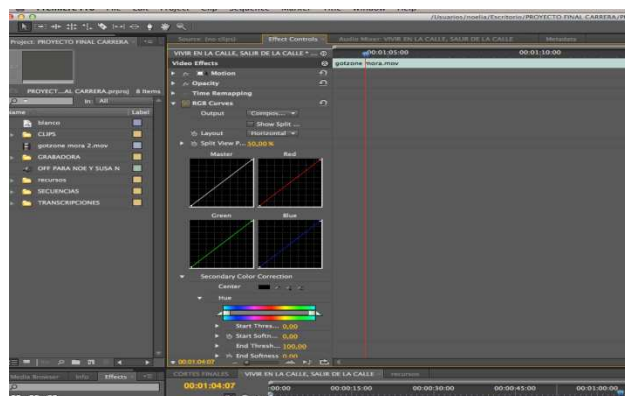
/Usuarios/noelia/Escritorio/PROYECTO FINAL CARRERA/P

Project: PROYECTO FINAL CARRERA

PROYECT...AL CARRERA.prproj 8 Items

In: All

Name Label

blanco
CLIPS
gotzone mora 2.mov
GRABADORA
OFF PARA NOE Y SUSA N
recursos
SECUENCIAS
TRANSCRIPCIONES

Media Browser Info Effects

Source: (no clips) Effect Controls Audio Mixer: VIVIR EN LA CALLE, SALIR DE LA CALLE Metadata

VIVIR EN LA CALLE, SALIR DE LA CALLE * ...

00:01:05:00 00:01:10:00

gotzone mora.mov

Video Effects
Motion
Opacity
Time Remapping
RGB Curves
Output Compos...
Show Split ...
Layout Horizontal
Split View P... 50,00 %
Master Red
Green Blue
Secondary Color Correction
Center
Hue
Start Thres... 0,00
Start Softn... 0,00
End Thresh... 100,00
End Softness 0,00

00:01:04:07

CORTES FINALES VIVIR EN LA CALLE, SALIR DE LA CALLE recursos

00:01:04:07

00:00 00:00:15:00 00:00:30:00 00:00:45:00 00:01:00:00